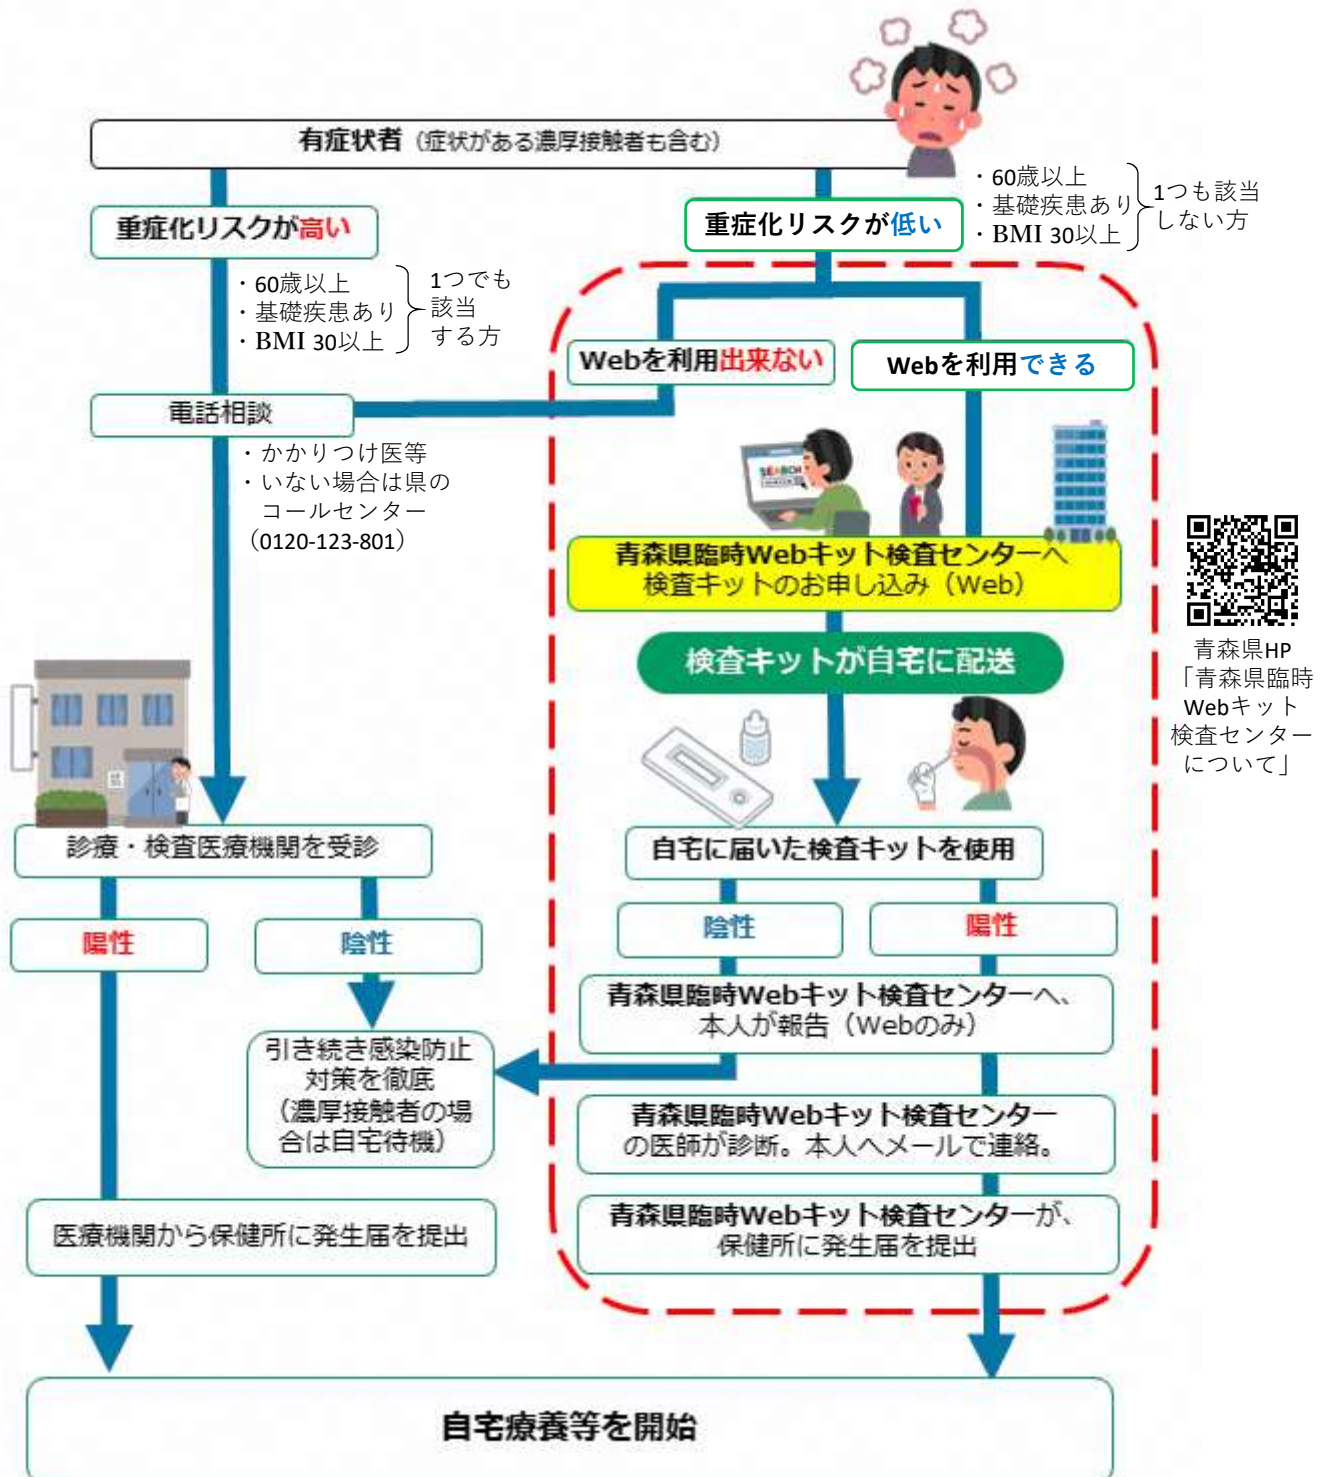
有症状者（症状がある濃厚接触者も含む）

重症化リスクが高い

・60歳以上
・基礎疾患あり
・BMI 30以上

1つでも該当する方

重症化リスクが低い

・60歳以上
・基礎疾患あり
・BMI 30以上

1つも該当しない方

Webを利用出来ない

Webを利用できる

電話相談

・かかりつけ医等
・いない場合は県のコールセンター（0120-123-801）

SEARCH

青森県臨時Webキット検査センターへ検査キットのお申し込み（Web）

青森県HP「青森県臨時Webキット検査センターについて」

検査キットが自宅に配送

診療・検査医療機関を受診

自宅に届いた検査キットを使用

陽性

陰性

陰性

陽性

青森県臨時Webキット検査センターへ、本人が報告（Webのみ）

引き続き感染防止対策を徹底（濃厚接触者の場合は自宅待機）

青森県臨時Webキット検査センターの医師が診断。本人へメールで連絡。

医療機関から保健所に発生届を提出

青森県臨時Webキット検査センターが、保健所に発生届を提出

自宅療養等を開始